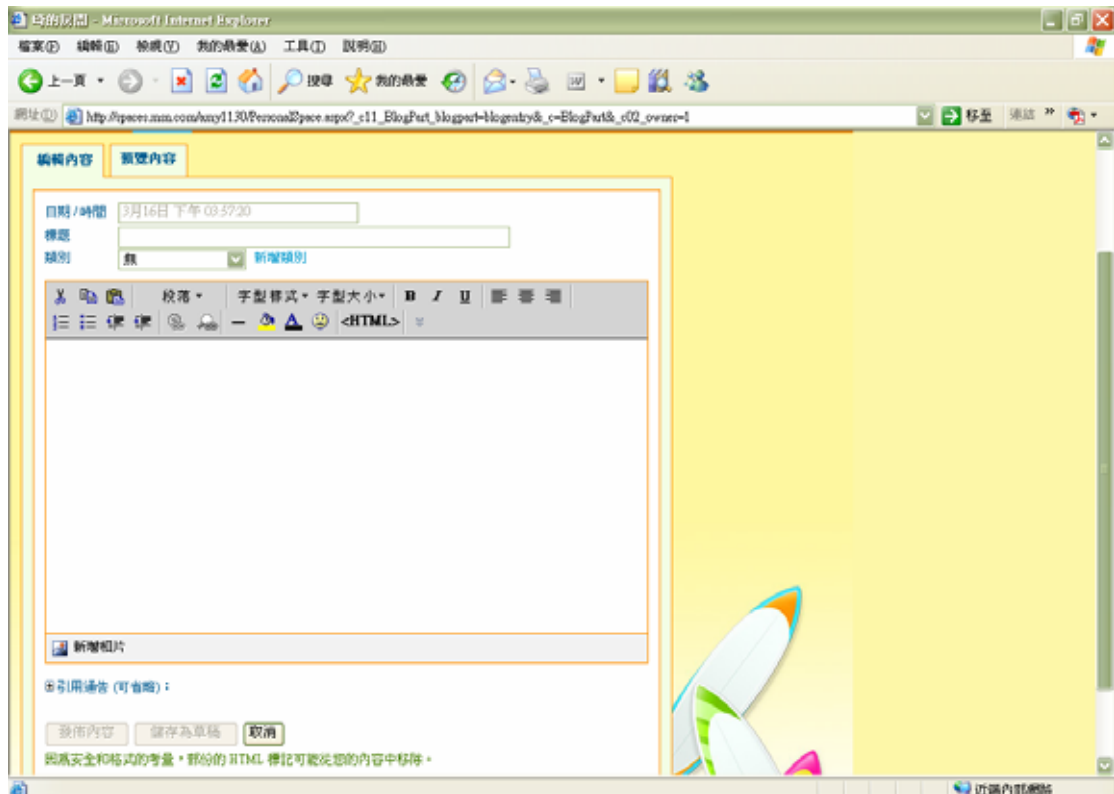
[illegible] - Microsoft Internet Explorer

檔案(F) 編輯(E) 檢視(V) 我的最愛(A) 工具(T) 說明(H)

上一頁 搜尋 我的最愛

網址(D) http://spaces.msn.com/amy1130/PersonalSpace.aspx?_c11_BlogPart_blogpart=blogentry&_c=BlogPart&_c02_owner=1 移至 連結

編輯內容 預覽內容

日期 / 時間 3月16日 下午 03:37:20
標題
類別 無 新增類別

段落 字型樣式 字型大小 B I U
<HTML>

新增相片

⊕引用通告 (可省略)：

發佈內容 儲存為草稿 取消

因為安全和格式的考量，部份的 HTML 標記可能從您的內容中移除。

近端內部網路